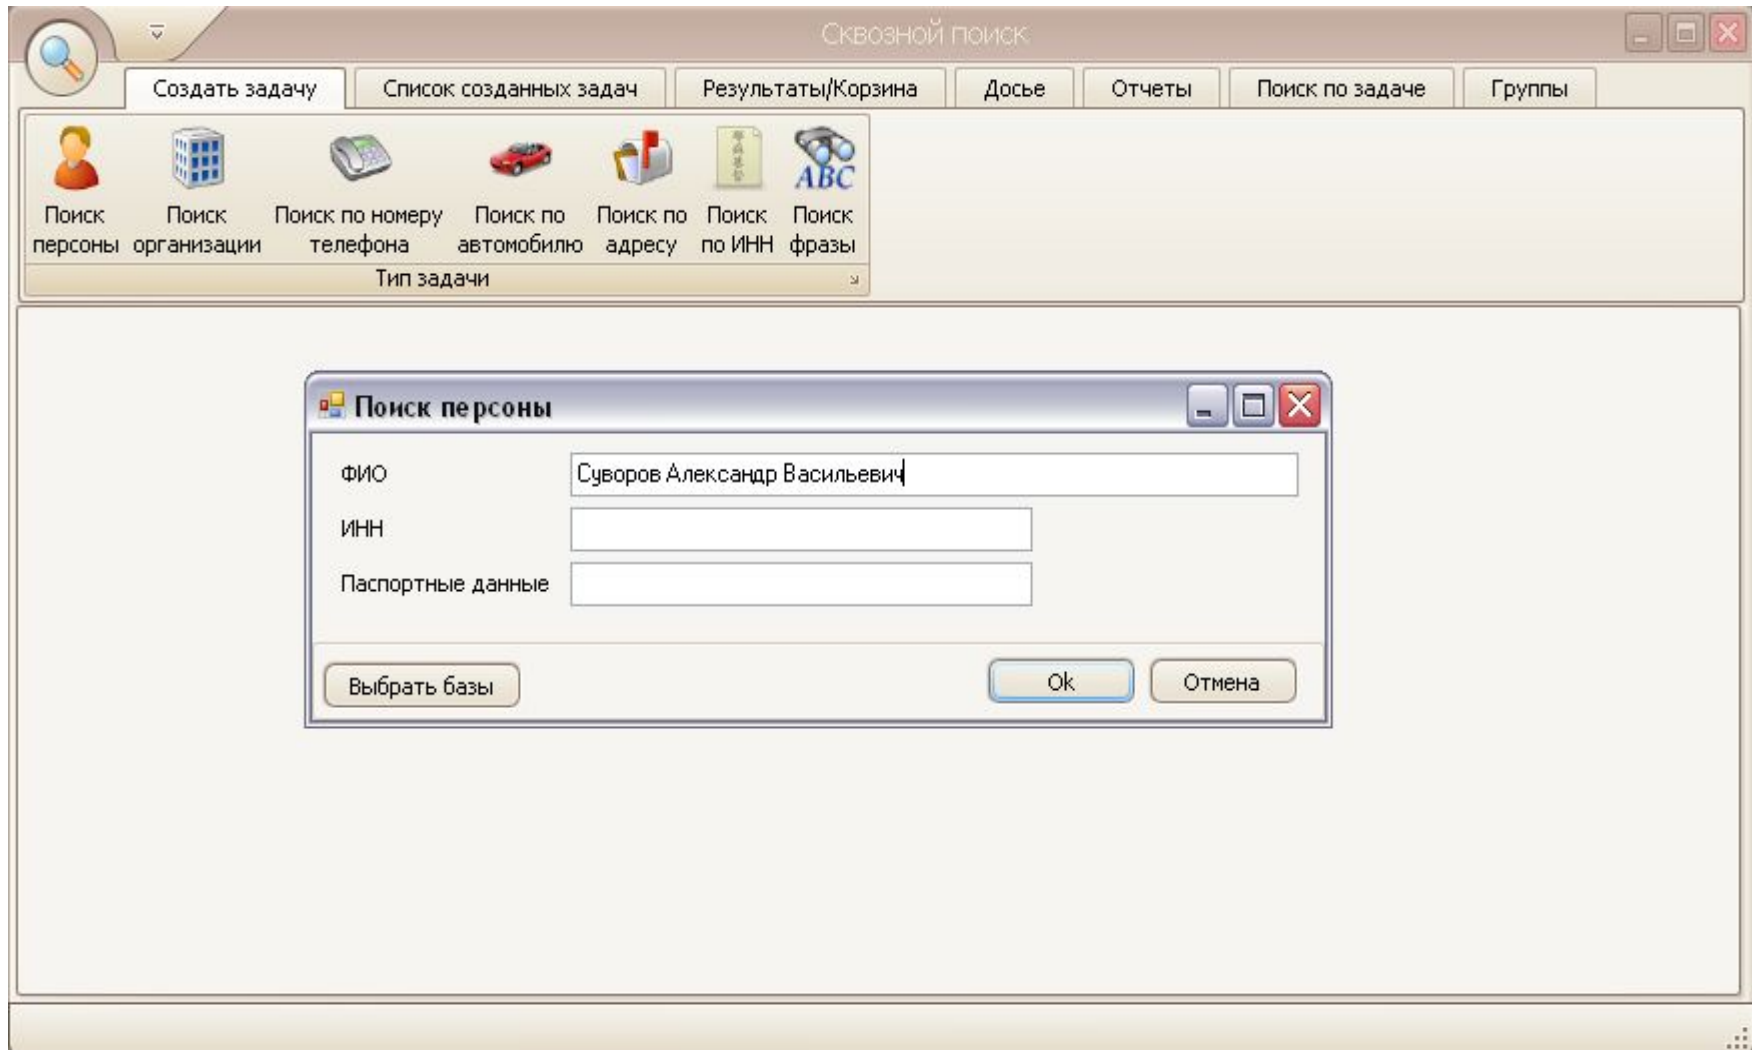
Сквозной поиск

Создать задачу | Список созданных задач | Результаты/Корзина | Досье | Отчеты | Поиск по задаче | Группы

Поиск персоны
Поиск организации
Поиск по номеру телефона
Поиск по автомобилю
Поиск по адресу
Поиск по ИНН
ABC
Поиск фразы
Тип задачи

Поиск персоны

ФИО Суворов Александр Васильевич
ИНН
Паспортные данные

Выбрать базы
Ok
Отмена